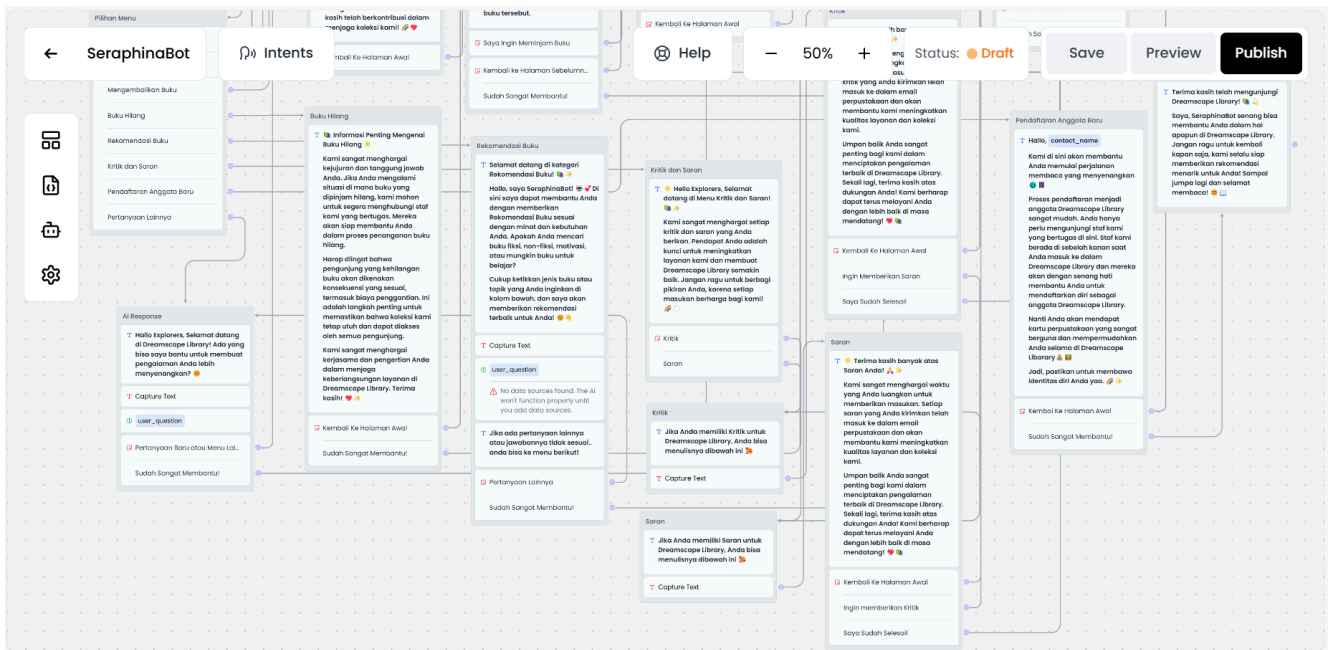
SeraphinaBot
Intents
Help
50%
Status: Draft
Save
Preview
Publish

Pilihan Menu
Mengembalikan Buku
Buku Hilang
Rekomendasi Buku
Kritik dan Saran
Pendaftaran Anggota Baru
Pertanyaan Lainnya

kasih telah berkontribusi dalam menjaga koleksi kami! 🎁❤️
Kembali Ke Halaman Awal

buku tersebut.
Saya Ingin Meminjam Buku
Kembali ke Halaman Sebelumn...
Sudah Sangat Membantu!

Kembali Ke Halaman Awal

Buku Hilang
📚 Informasi Penting Mengenai Buku Hilang 🌟
Kami sangat menghargai kejujuran dan tanggung jawab Anda. Jika Anda mengalami situasi di mana buku yang dipinjam hilang, kami mohon untuk segera menghubungi staf kami yang bertugas. Mereka akan siap membantu Anda dalam proses penanganan buku hilang.
Harap diingat bahwa pengunjung yang kehilangan buku akan dikenakan konsekuensi yang sesuai, termasuk biaya penggantian. Ini adalah langkah penting untuk memastikan bahwa koleksi kami tetap utuh dan dapat diakses oleh semua pengunjung.
Kami sangat menghargai kerjasama dan pengertian Anda dalam menjaga keberlangsungan layanan di Dreamscape Library. Terima kasih! ❤️✨
Kembali Ke Halaman Awal
Sudah Sangat Membantu!

AI Response
Hallo Explorers, Selamat datang di Dreamscape Library! Ada yang bisa saya bantu untuk membuat pengalaman Anda lebih menyenangkan? 😊
Capture Text
user_question
Pertanyaan Baru atau Menu Lai...
Sudah Sangat Membantu!

Rekomendasi Buku
Selamat datang di kategori Rekomendasi Buku! 📚✨
Hallo, saya SeraphinaBot! 👓💕 Di sini saya dapat membantu Anda dengan memberikan Rekomendasi Buku sesuai dengan minat dan kebutuhan Anda. Apakah Anda mencari buku fiksi, non-fiksi, motivasi, atau mungkin buku untuk belajar?
Cukup ketikkan jenis buku atau topik yang Anda inginkan di kolom bawah, dan saya akan memberikan rekomendasi terbaik untuk Anda! 😊👌
Capture Text
user_question
No data sources found. The AI won't function properly until you add data sources.
Jika ada pertanyaan lainnya atau jawabannya tidak sesuai.. anda bisa ke menu berikut!
Pertanyaan Lainnya
Sudah Sangat Membantu

Kritik dan Saran
🌟 Hello Explorers, Selamat datang di Menu Kritik dan Saran!
Kami sangat menghargai setiap kritik dan saran yang Anda berikan. Pendapat Anda adalah kunci untuk meningkatkan layanan kami dan membuat Dreamscape Library semakin baik. Jangan ragu untuk berbagi pikiran Anda, karena setiap masukan berharga bagi kami! 🌈💬
Kritik
Saran

Kritik
Jika Anda memiliki Kritik untuk Dreamscape Library, Anda bisa menulisnya dibawah ini 💌
Capture Text

Saran
Jika Anda memiliki Saran untuk Dreamscape Library, Anda bisa menulisnya dibawah ini 💌
Capture Text

Kritik
kritik yang Anda kirimkan telah masuk ke dalam email perpustakaan dan akan membantu kami dalam meningkatkan kualitas layanan dan koleksi kami.
Umpan balik Anda sangat penting bagi kami dalam menciptakan pengalaman terbaik di Dreamscape Library. Sekali lagi, terima kasih atas dukungan Anda! Kami berharap dapat terus melayani Anda dengan lebih baik di masa mendatang! ❤️📚
Kembali Ke Halaman Awal
Ingin Memberikan Saran
Saya Sudah Selesai!

Saran
🌟 Terima kasih banyak atas Saran Anda! 🙏✨
Kami sangat menghargai waktu yang Anda luangkan untuk memberikan masukan. Setiap saran yang Anda kirimkan telah masuk ke dalam email perpustakaan dan akan membantu kami dalam meningkatkan kualitas layanan dan koleksi kami.
Umpan balik Anda sangat penting bagi kami dalam menciptakan pengalaman terbaik di Dreamscape Library. Sekali lagi, terima kasih atas dukungan Anda! Kami berharap dapat terus melayani Anda dengan lebih baik di masa mendatang! ❤️📚
Kembali Ke Halaman Awal
Ingin memberikan Kritik
Saya Sudah Selesai!

Pendaftaran Anggota Baru
Hallo, contact_name
Kami di sini akan membantu Anda memulai perjalanan membaca yang menyenangkan 🌍📚
Proses pendaftaran menjadi anggota Dreamscape Library sangat mudah. Anda hanya perlu mengunjungi staf kami yang bertugas di sini. Staf kami berada di sebelah kanan saat Anda masuk ke dalam Dreamscape Library dan mereka akan dengan senang hati membantu Anda untuk mendaftarkan diri sebagai anggota Dreamscape Library.
Nanti Anda akan mendapat kartu perpustakaan yang sangat berguna dan mempermudahkan Anda selama di Dreamscape Library 🙏📚
Jadi, pastikan untuk membawa identitas diri Anda yaa. 🌈✨
Kembali Ke Halaman Awal
Sudah Sangat Membantu!

Terima kasih telah mengunjungi Dreamscape Library! 📚💫
Saya, SeraphinaBot senang bisa membantu Anda dalam hal apapun di Dreamscape Library. Jangan ragu untuk kembali kapan saja, kami selalu siap memberikan rekomendasi menarik untuk Anda! Sampai jumpa lagi dan selamat membaca! 😊📖